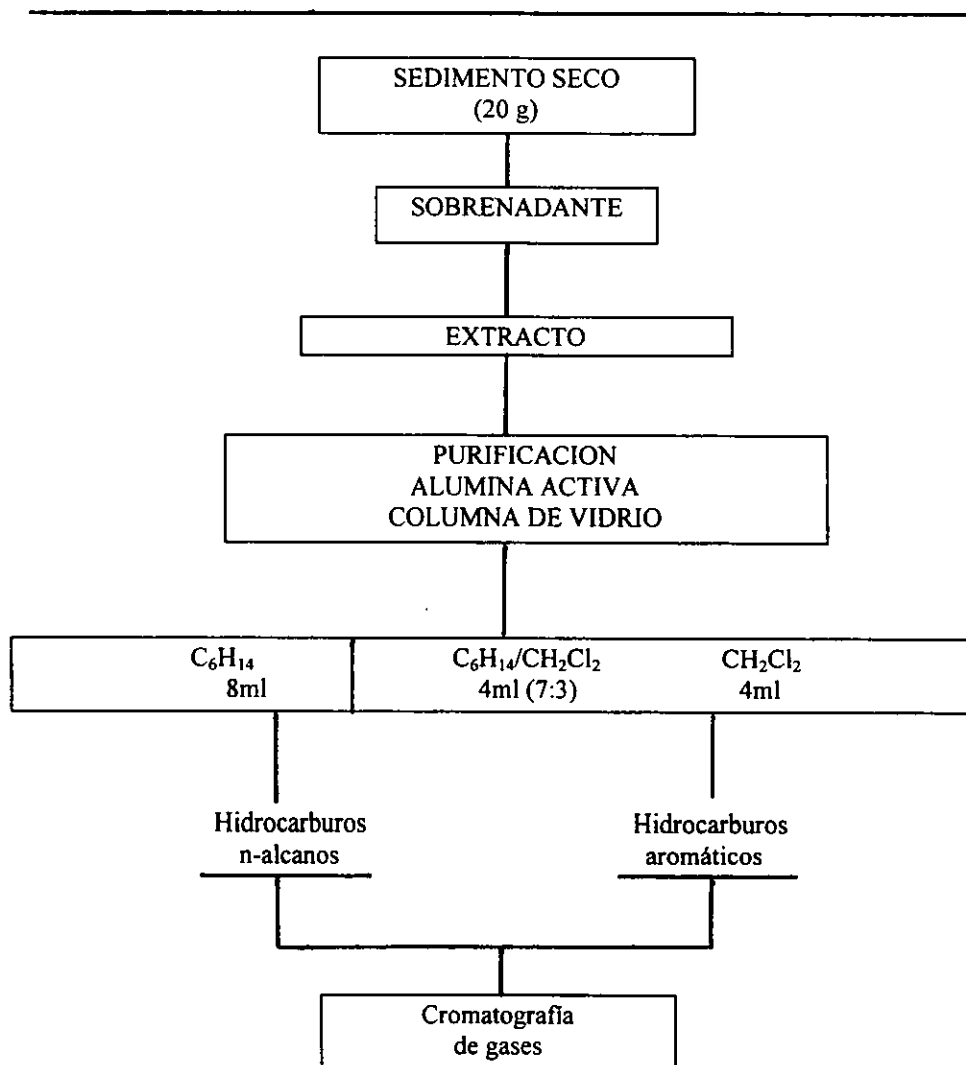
SEDIMENTO SECO
(20 g)

SOBRENADANTE

EXTRACTO

PURIFICACION
ALUMINA ACTIVA
COLUMNA DE VIDRIO

$C_6H_{14}$
8ml

$C_6H_{14}/CH_2Cl_2$
4ml (7:3)

$CH_2Cl_2$
4ml

Hidrocarburos
n-alcanos

Hidrocarburos
aromáticos

Cromatografía
de gases